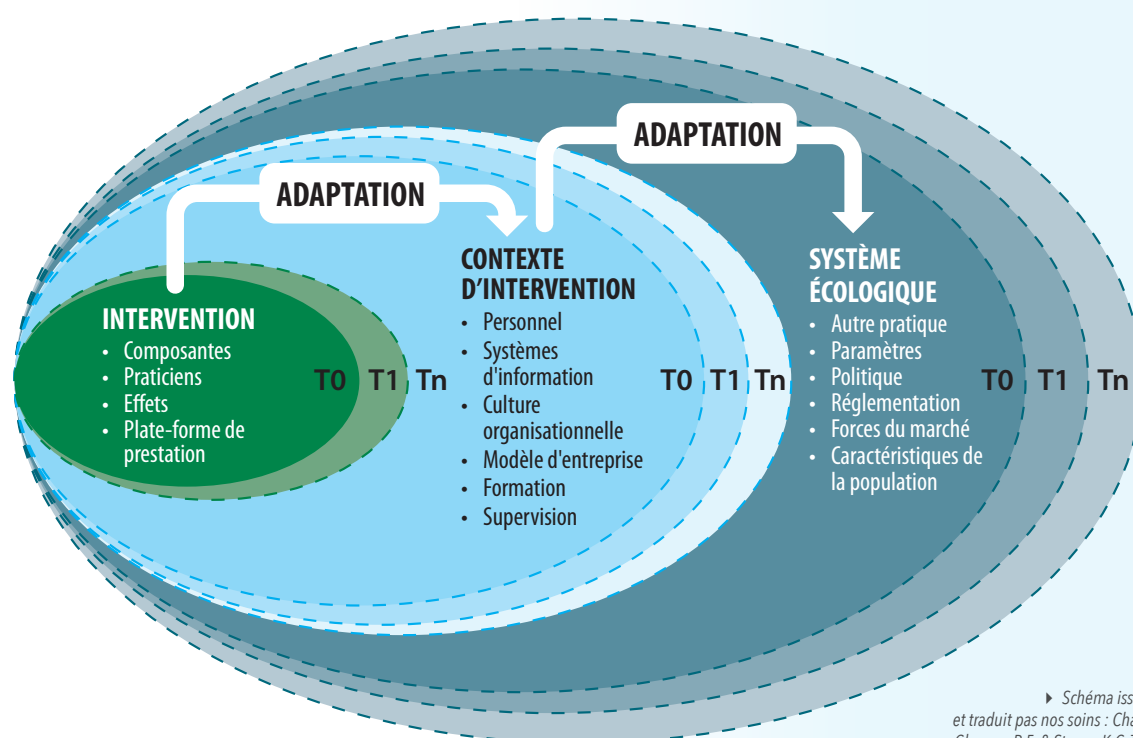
ADAPTATION

ADAPTATION

INTERVENTION
• Composantes
• Praticiens
• Effets
• Plate-forme de prestation

T0 T1 Tn

CONTEXTE D'INTERVENTION
• Personnel
• Systèmes d'information
• Culture organisationnelle
• Modèle d'entreprise
• Formation
• Supervision

T0 T1 Tn

SYSTÈME ÉCOLOGIQUE
• Autre pratique
• Paramètres
• Politique
• Réglementation
• Forces du marché
• Caractéristiques de la population

T0 T1 Tn

Schéma iss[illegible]
et traduit pas nos soins : Cha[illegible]
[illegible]